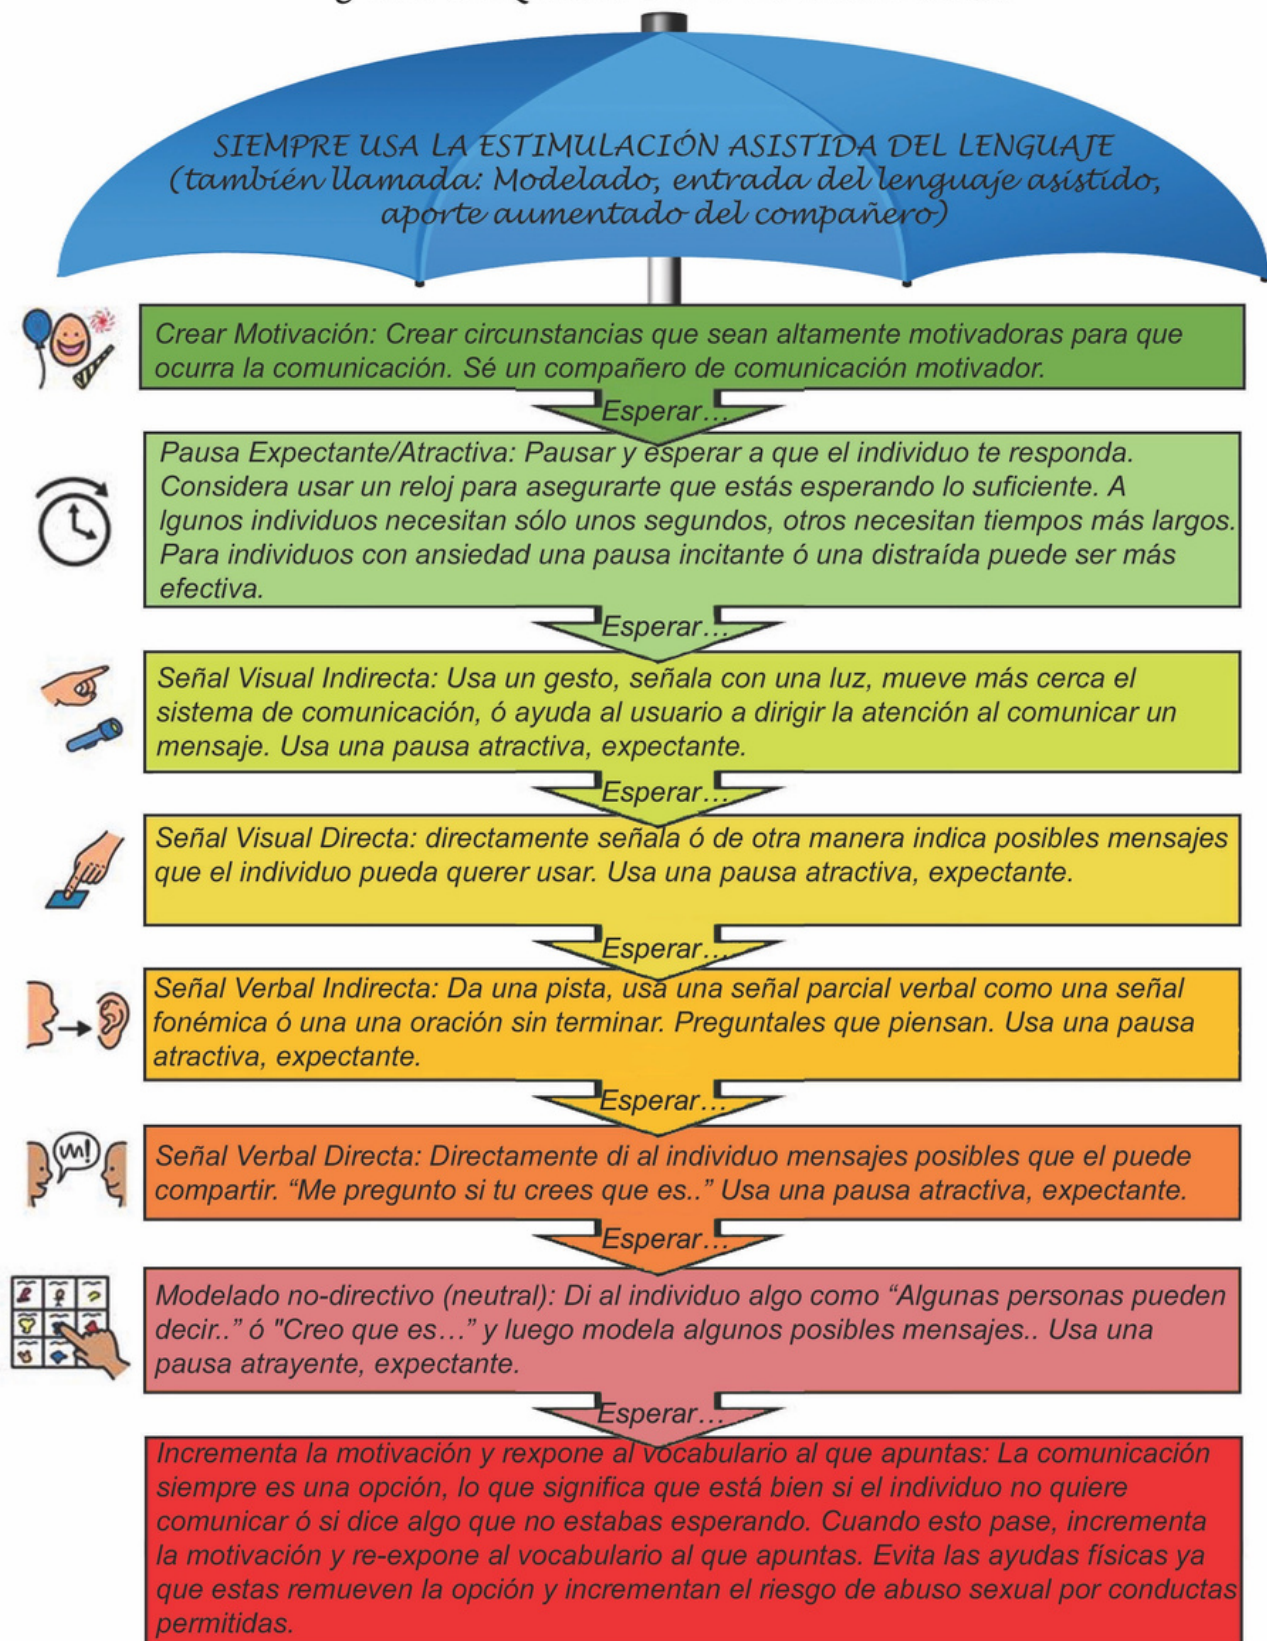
SIEMPRE USA LA ESTIMULACIÓN ASISTIDA DEL LENGUAJE (también llamada: Modelado, entrada del lenguaje asistido, aporte aumentado del compañero)

Crear Motivación: Crear circunstancias que sean altamente motivadoras para que ocurra la comunicación. Sé un compañero de comunicación motivador.

Esperar…

Pausa Expectante/Atractiva: Pausar y esperar a que el individuo te responda. Considera usar un reloj para asegurarte que estás esperando lo suficiente. A lgunos individuos necesitan sólo unos segundos, otros necesitan tiempos más largos. Para individuos con ansiedad una pausa incitante ó una distraída puede ser más efectiva.

Esperar…

Señal Visual Indirecta: Usa un gesto, señala con una luz, mueve más cerca el sistema de comunicación, ó ayuda al usuario a dirigir la atención al comunicar un mensaje. Usa una pausa atractiva, expectante.

Esperar…

Señal Visual Directa: directamente señala ó de otra manera indica posibles mensajes que el individuo pueda querer usar. Usa una pausa atractiva, expectante.

Esperar…

Señal Verbal Indirecta: Da una pista, usa una señal parcial verbal como una señal fonémica ó una una oración sin terminar. Preguntales que piensan. Usa una pausa atractiva, expectante.

Esperar…

Señal Verbal Directa: Directamente di al individuo mensajes posibles que el puede compartir. “Me pregunto si tu crees que es..” Usa una pausa atractiva, expectante.

Esperar…

Modelado no-directivo (neutral): Di al individuo algo como “Algunas personas pueden decir..” ó "Creo que es…" y luego modela algunos posibles mensajes.. Usa una pausa atrayente, expectante.

Esperar…

Incrementa la motivación y rexpone al vocabulario al que apuntas: La comunicación siempre es una opción, lo que significa que está bien si el individuo no quiere comunicar ó si dice algo que no estabas esperando. Cuando esto pase, incrementa la motivación y re-expone al vocabulario al que apuntas. Evita las ayudas físicas ya que estas remueven la opción y incrementan el riesgo de abuso sexual por conductas permitidas.